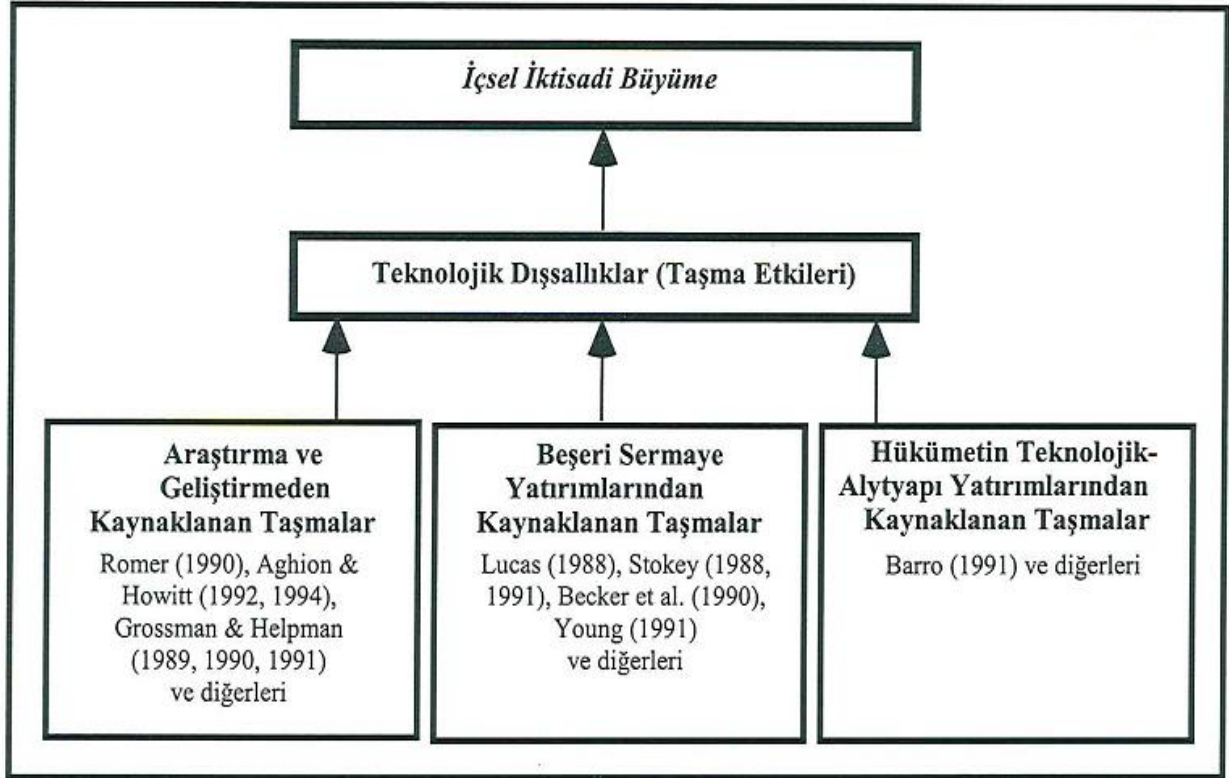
İçsel İktisadi Büyüme

Teknolojik Dışsallıklar (Taşma Etkileri)

Araştırma ve Geliştirmeden Kaynaklanan Taşmalar

Romer (1990), Aghion & Howitt (1992, 1994), Grossman & Helpman (1989, 1990, 1991) ve diğerleri

Beşeri Sermaye Yatırımlarından Kaynaklanan Taşmalar

Lucas (1988), Stokey (1988, 1991), Becker et al. (1990), Young (1991) ve diğerleri

Hükümetin Teknolojik-Alytyapı Yatırımlarından Kaynaklanan Taşmalar

Barro (1991) ve diğerleri